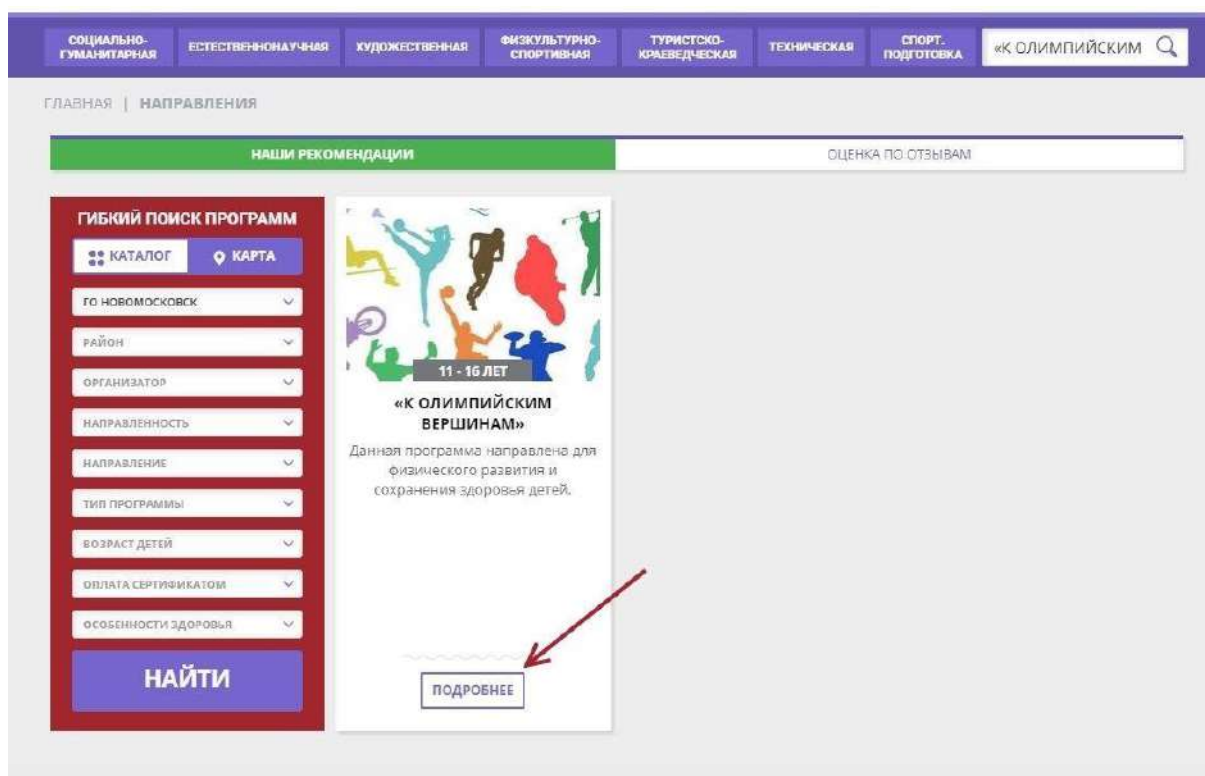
СОЦИАЛЬНО-ГУМАНИТАРНАЯ ЕСТЕСТВЕННОНАУЧНАЯ ХУДОЖЕСТВЕННАЯ ФИЗКУЛЬТУРНО-СПОРТИВНАЯ ТУРИСТСКО-КРАЕВЕДЧЕСКАЯ ТЕХНИЧЕСКАЯ СПОРТ. ПОДГОТОВКА «К ОЛИМПИЙСКИМ

ГЛАВНАЯ | НАПРАВЛЕНИЯ

НАШИ РЕКОМЕНДАЦИИ ОЦЕНКА ПО ОТЗЫВАМ

ГИБКИЙ ПОИСК ПРОГРАММ

КАТАЛОГ КАРТА

ГО НОВОМОСКОВСК

РАЙОН

ОРГАНИЗАТОР

НАПРАВЛЕННОСТЬ

НАПРАВЛЕНИЕ

ТИП ПРОГРАММЫ

ВОЗРАСТ ДЕТЕЙ

ОПЛАТА СЕРТИФИКАТОМ

ОСОБЕННОСТИ ЗДОРОВЬЯ

НАЙТИ

11 - 16 ЛЕТ

«К ОЛИМПИЙСКИМ ВЕРШИНАМ»

Данная программа направлена для физического развития и сохранения здоровья детей.

ПОДРОБНЕЕ